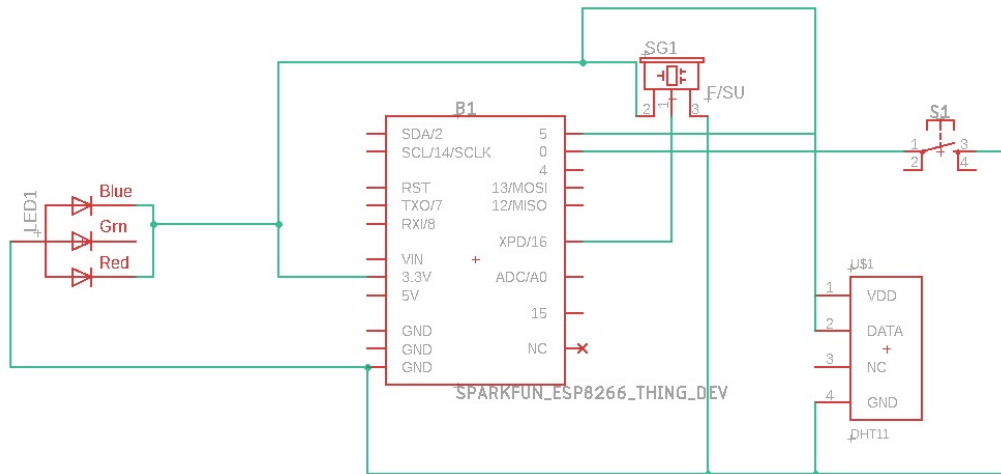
SG1
F/SU
2 1 3
B1
SDA/2
SCL/14/SCLK
RST
TXO/7
RXI/8
VIN
3.3V
5V
GND
GND
GND
5
0
4
13/MOSI
12/MISO
XPD/16
ADC/A0
15
NC
SPARKFUN_ESP8266_THING_DEV
LED1
Blue
Grn
Red
S1
1
2
3
4
U$1
1 VDD
2 DATA
3 NC
4 GND
DHT11